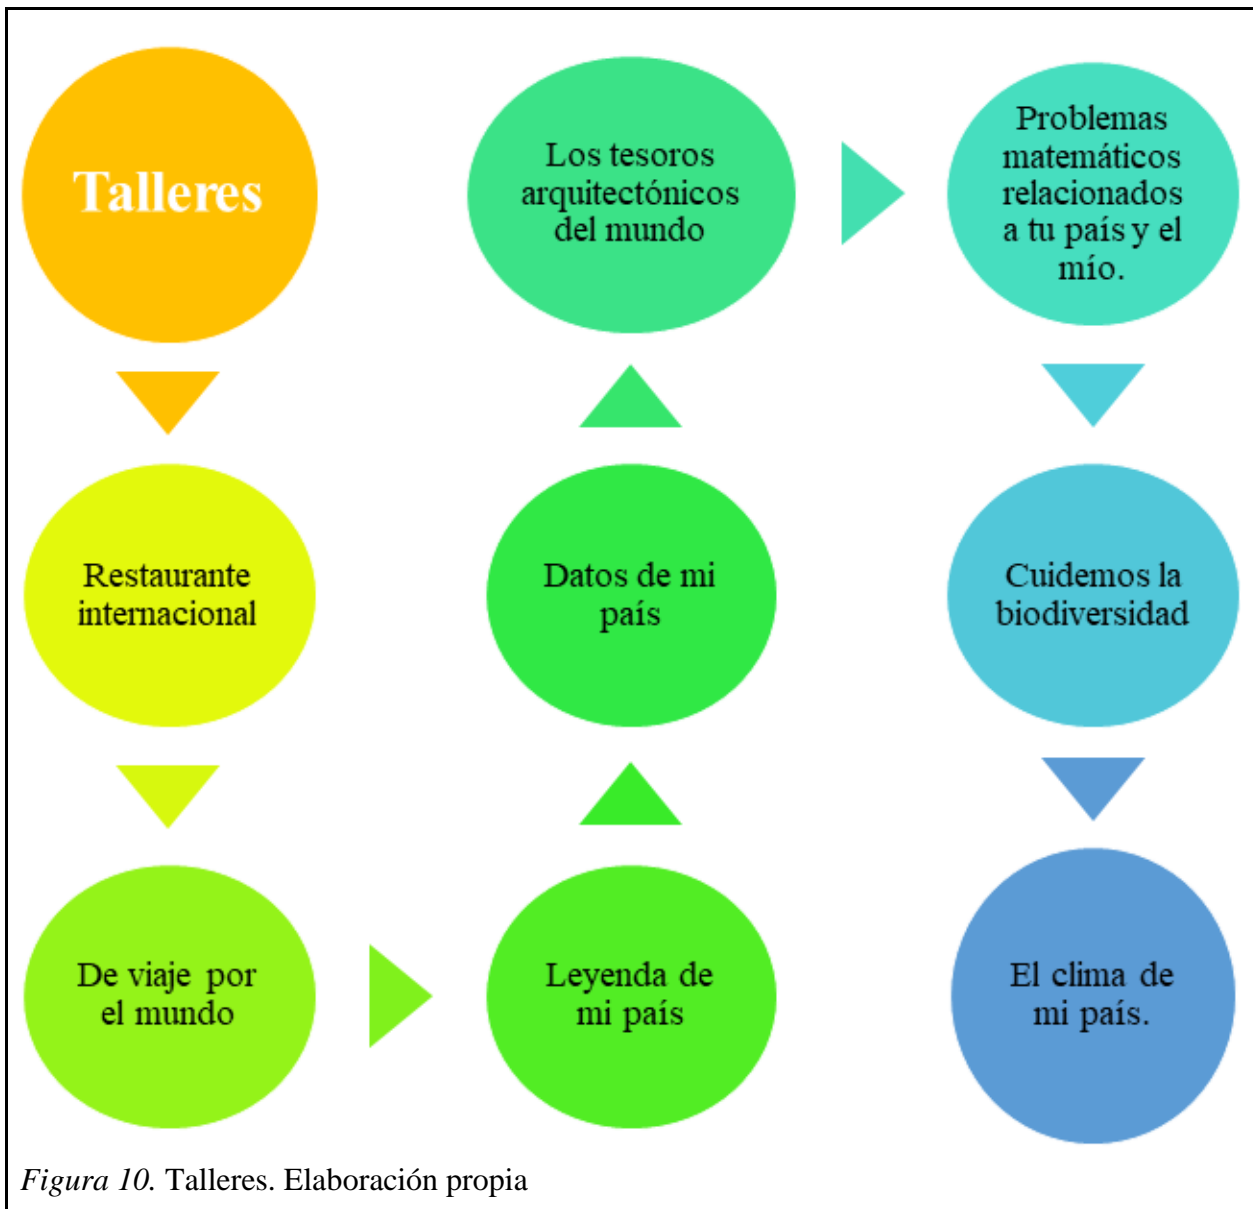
Talleres

Restaurante internacional

De viaje por el mundo

Leyenda de mi país

Datos de mi país

Los tesoros arquitectónicos del mundo

Problemas matemáticos relacionados a tu país y el mío.

Cuidemos la biodiversidad

El clima de mi país.

*Figura 10.* Talleres. Elaboración propia